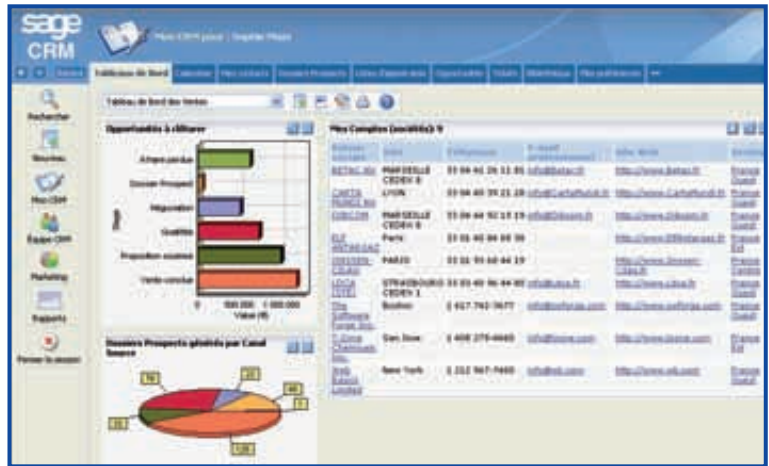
sage CRM

Mon CRM pour : Sophie Maze

Tableau de bord | Calendrier | Mes contacts | Dossiers Prospects | Listes d'appels | Opportunités | Tickets | Bibliothèque | Mes préférences

Rechercher
Nouveau
Mon CRM
Equipe CRM
Marketing
Rapports
Fermer la session

Tableau de bord des Ventes

Opportunités à clôturer

Affaire perdue
Dossier Prospect
Négociation
Qualifiée
Proposition envoyée
Vente conclue

0 | 500 000 | 1 000 000
Valeur (€)

Dossiers Prospects générés par Canal Source

70
22
48
21
120

Mes Comptes (modifiés) 9

| Nom de société | Ville | Téléphone | E-mail professionnel | Site Web | Territoire |
|---|---|---|---|---|---|
| BETAC Inc | MARSEILLE CEDEX 8 | 33 04 41 26 11 85 | info@betac.fr | http://www.betac.fr | France Ouest |
| CARTA MUNDI Inc | LYON | 33 04 40 39 21 28 | info@CartaMundi.fr | http://www.CartaMundi.fr | France Ouest |
| DIBSON | MARSEILLE CEDEX 8 | 33 04 44 92 15 19 | info@dibson.fr | http://www.Dibson.fr | France Ouest |
| Elf Antargaz | Paris | 33 01 40 84 88 98 | | http://www.Elfantargaz.fr | France Est |
| Dresser-Citax | PARIS | 33 01 55 68 44 19 | | http://www.Dresser-Citax.fr | France Centre |
| LIXCA | STRASBOURG CEDEX 1 | 33 03 40 96 44 60 | info@Lixca.fr | http://www.Lixca.fr | France Ouest |
| The Software Forge Inc. | Boston | 1 617 742-7677 | info@softforge.com | http://www.softforge.com | France Ouest |
| Y-Zone Chemicals Inc. | San Jose | 1 408 275-4460 | info@yzone.com | http://www.yzone.com | France Est |
| Web Based Limited | New York | 1 212 967-7460 | info@wb.com | http://www.wb.com | France Ouest |